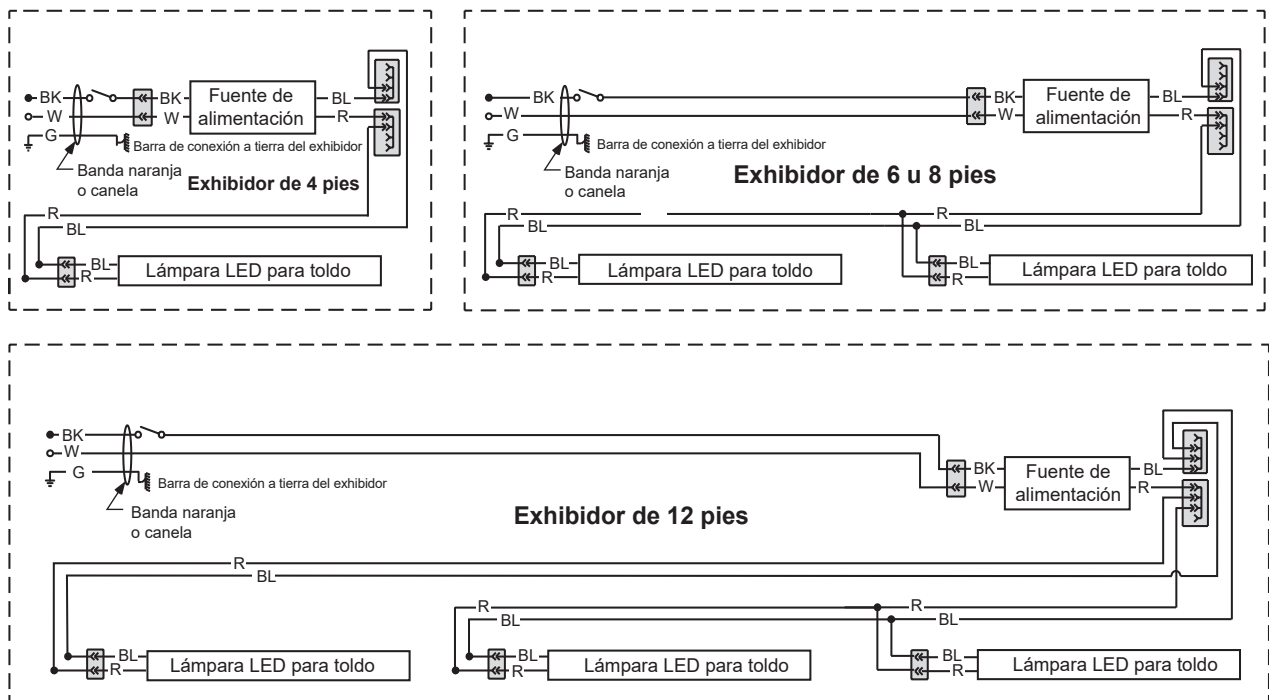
BK
W
G
BK
W
Fuente de alimentación
BL
R
Barra de conexión a tierra del exhibidor
Banda naranja o canela
Exhibidor de 4 pies
R
BL
BL
R
Lámpara LED para toldo

BK
W
G
BK
W
Fuente de alimentación
BL
R
Barra de conexión a tierra del exhibidor
Banda naranja o canela
Exhibidor de 6 u 8 pies
R
BL
R
BL
BL
R
Lámpara LED para toldo
BL
R
Lámpara LED para toldo

BK
W
G
Barra de conexión a tierra del exhibidor
Banda naranja o canela
BK
W
Fuente de alimentación
BL
R
Exhibidor de 12 pies
R
BL
R
BL
R
BL
BL
R
Lámpara LED para toldo
BL
R
Lámpara LED para toldo
BL
R
Lámpara LED para toldo